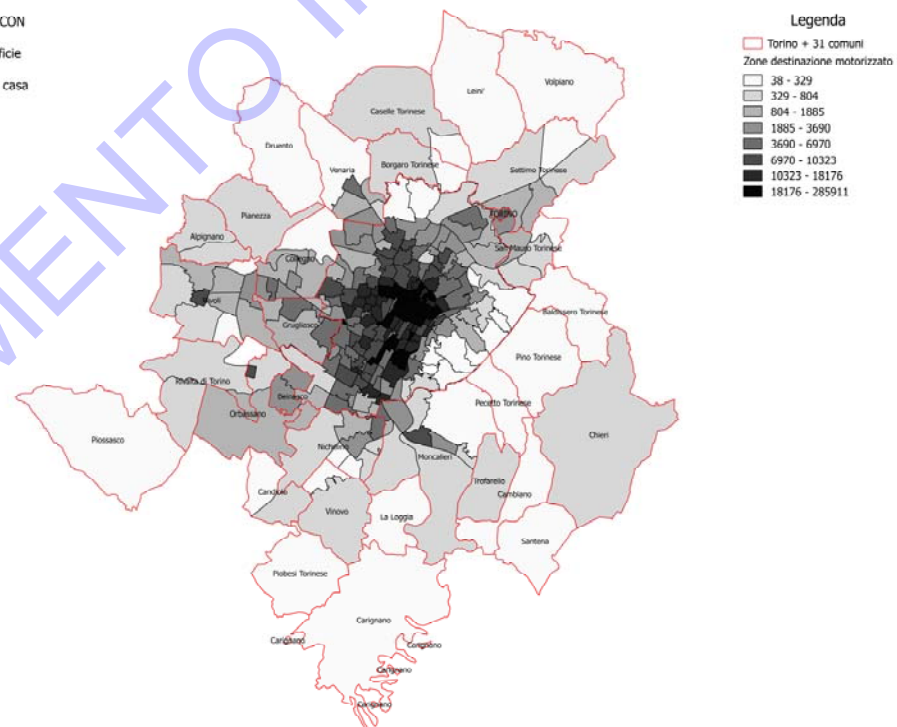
CON
ficie
casa

Legenda
Torino + 31 comuni
Zone destinazione motorizzato
38 - 329
329 - 804
804 - 1885
1885 - 3690
3690 - 6970
6970 - 10323
10323 - 18176
18176 - 285911

Leini
Volpiano
Caselle Torinese
Druento
Venaria
Borgaro Torinese
Settimo Torinese
Pianezza
TORINO
Alpignano
San Mauro Torinese
Collegno
Rivoli
Baldissero Torinese
Grugliasco
Pino Torinese
Rivalta di Torino
Beinasco
Orbassano
Pecetto Torinese
Piossasco
Chieri
Nichelino
Moncalieri
Trofarello
Candiolo
Cambiano
Vinovo
La Loggia
Santena
Piobesi Torinese
Carignano
Carignano
Carignano
Carignano
Carignano